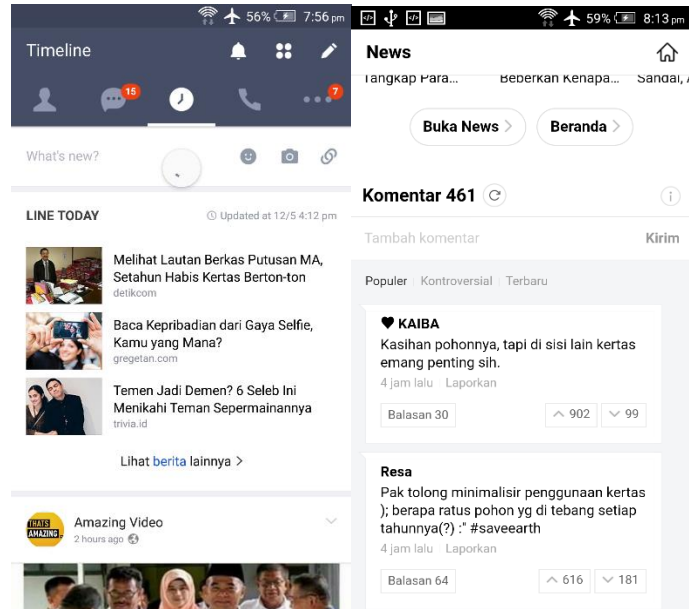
56% 7:56 pm

Timeline

15

7

What's new?

LINE TODAY

Updated at 12/5 4:12 pm

Melihat Lautan Berkas Putusan MA, Setahun Habis Kertas Berton-ton
detikcom

Baca Kepribadian dari Gaya Selfie, Kamu yang Mana?
gregetan.com

Temen Jadi Demen? 6 Seleb Ini Menikahi Teman Sepermainannya
trivia.id

Lihat berita lainnya >

THATS AMAZING

Amazing Video
2 hours ago

59% 8:13 pm

News

Tangkap Para... Beberkan Kenapa... Sandal, A

Buka News >

Beranda >

Komentar 461

Tambah komentar

Kirim

Populer | Kontroversial | Terbaru

KAIBA
Kasihan pohonnya, tapi di sisi lain kertas emang penting sih.
4 jam lalu Laporkan

Balasan 30

902

99

Resa
Pak tolong minimalisir penggunaan kertas ); berapa ratus pohon yg di tebang setiap tahunnya(?) :" #saveearth
4 jam lalu Laporkan

Balasan 64

616

181